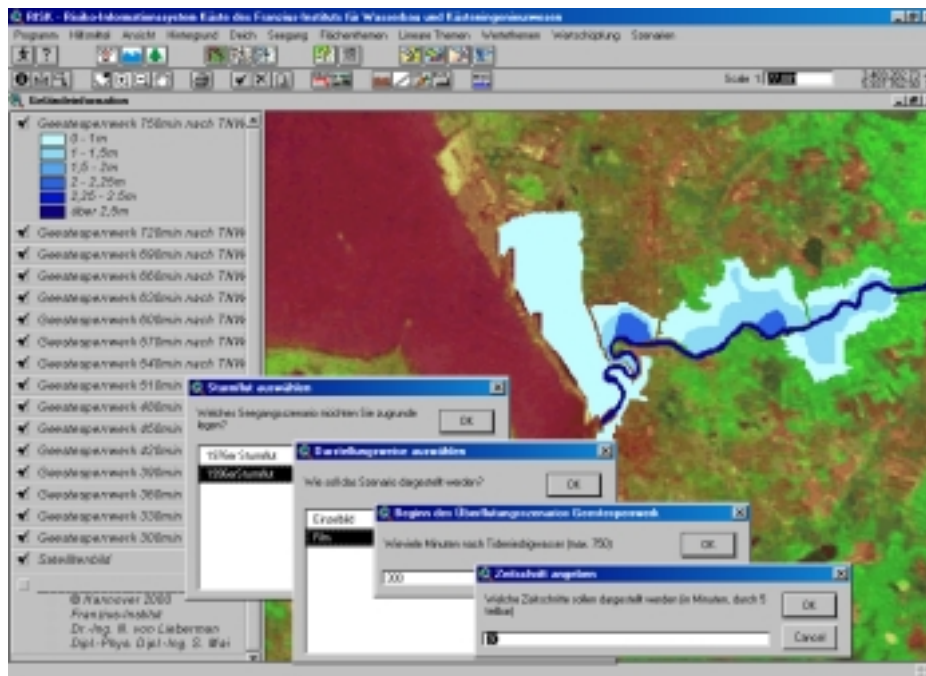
RISK - Risiko-Informationssystem Küste des Franzius-Instituts für Wasserbau und Küsteningenieurwesen

Programm Hilfsmittel Ansicht Hintergrund Deich Seegang Flächenthemen Linien Themen Weitethemen Wertschöpfung Szenarien

Scale 1:

Einblendinformation

Geestesperrwerk 750min nach TNW
0 - 1m
1 - 1,5m
1,5 - 2m
2 - 2,25m
2,25 - 2,5m
über 2,5m
Geestesperrwerk 720min nach TNW
Geestesperrwerk 690min nach TNW
Geestesperrwerk 660min nach TNW
Geestesperrwerk 630min nach TNW
Geestesperrwerk 600min nach TNW
Geestesperrwerk 570min nach TNW
Geestesperrwerk 540min nach TNW
Geestesperrwerk 510min nach TNW
Geestesperrwerk 480min nach TNW
Geestesperrwerk 450min nach TNW
Geestesperrwerk 420min nach TNW
Geestesperrwerk 390min nach TNW
Geestesperrwerk 360min nach TNW
Geestesperrwerk 330min nach TNW
Geestesperrwerk 300min nach TNW
Satellitenbild

© Hannover 2000
Franzius-Institut
Dr.-Ing. R. von Liebermann
Dipl.-Phys. Dipl.-Ing. S. Wei

Sturmflut auswählen
Welches Seegangsszenario möchten Sie zugrunde legen?
OK
1976er Sturmflut
1999er Sturmflut

Darstellungsweise auswählen
Wie soll das Szenario dargestellt werden?
OK
Einzelbild
Film

Beginn des Überflutungsszenarios Geestesperrwerk
Wieviele Minuten nach Tideniedrigwasser (max. 750)
OK
300

Zeitschritt angeben
Welche Zeitschritte sollen dargestellt werden (in Minuten, durch 5 teilbar)
OK
Cancel
30